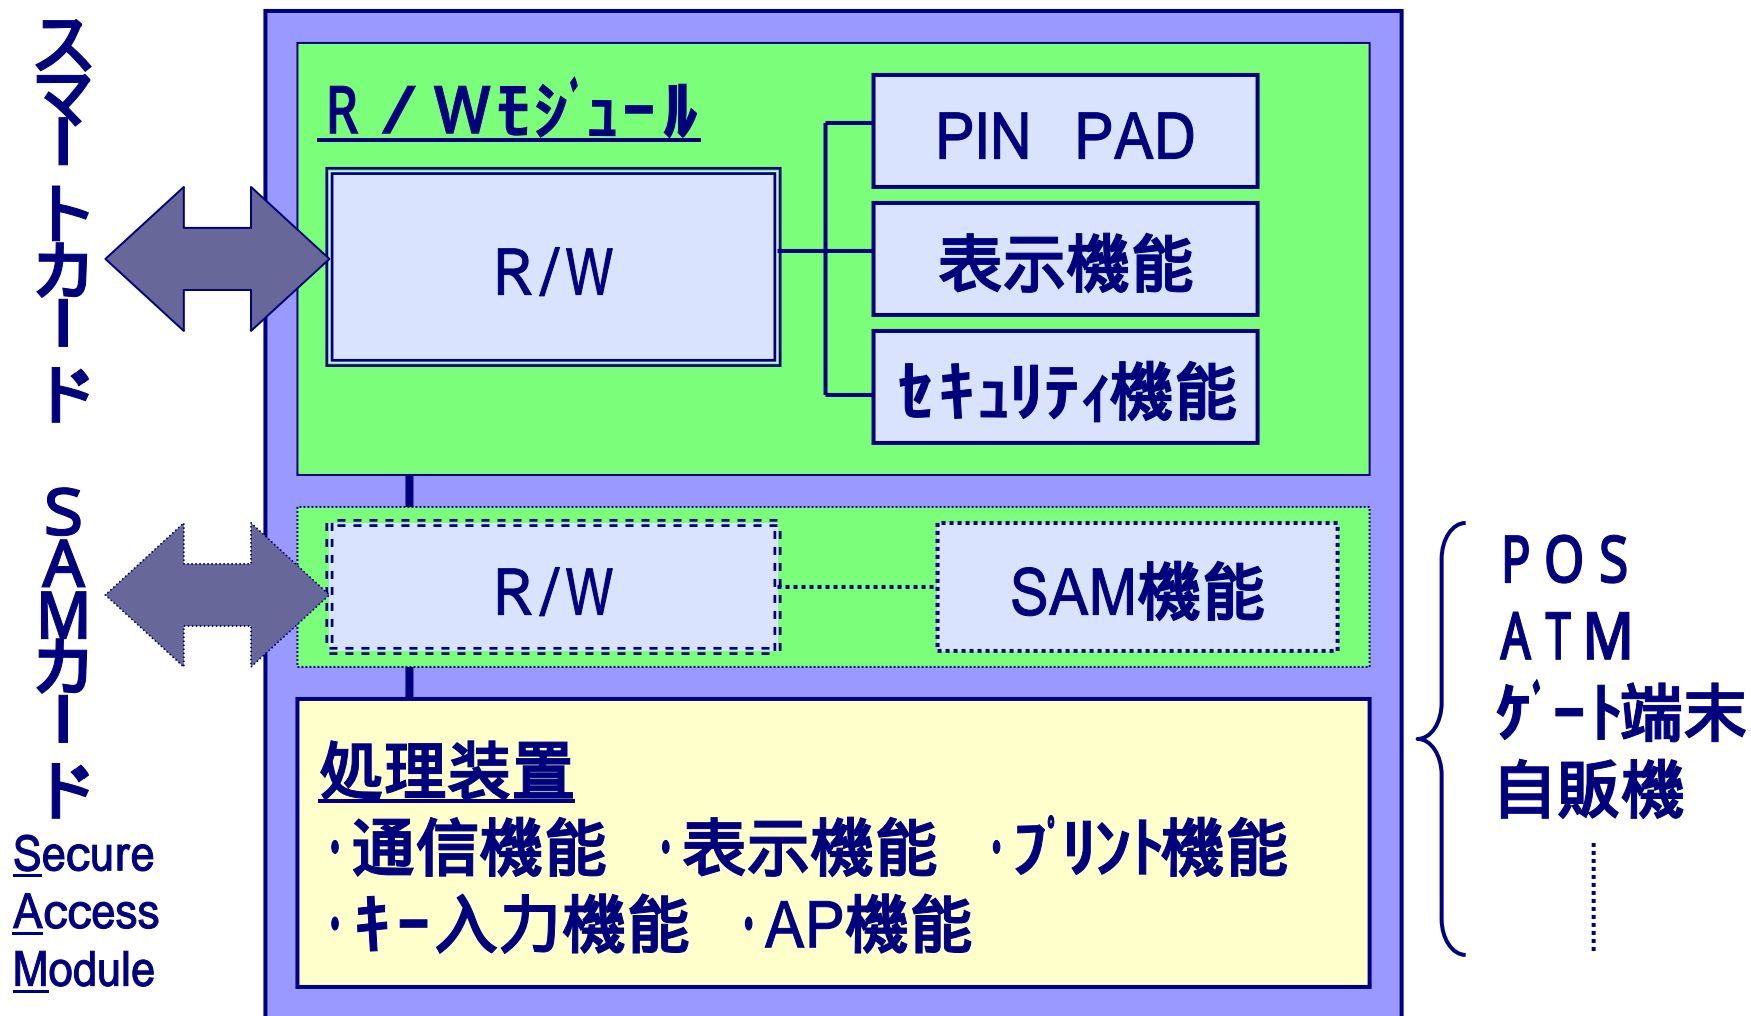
スマートカード

SAMカード

Secure
Access
Module

R／Wモジュール

R/W

PIN PAD

表示機能

セキュリティ機能

R/W

SAM機能

処理装置
・通信機能 ・表示機能 ・プリント機能
・キー入力機能 ・AP機能

POS
ATM
ゲート端末
自販機